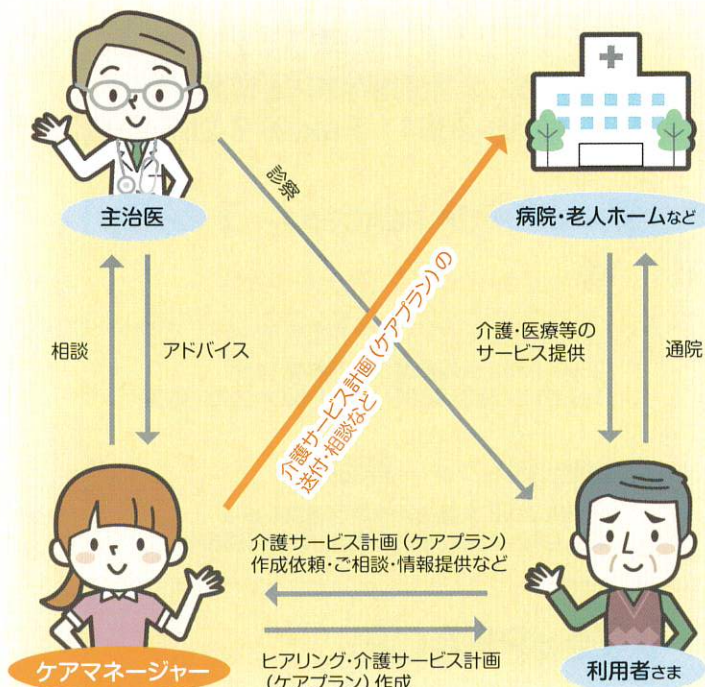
主治医

病院・老人ホームなど

診察

相談

アドバイス

介護サービス計画（ケアプラン）の送付・相談など

介護・医療等のサービス提供

通院

介護サービス計画（ケアプラン）作成依頼・ご相談・情報提供など

ヒアリング・介護サービス計画（ケアプラン）作成

ケアマネージャー

利用者さま